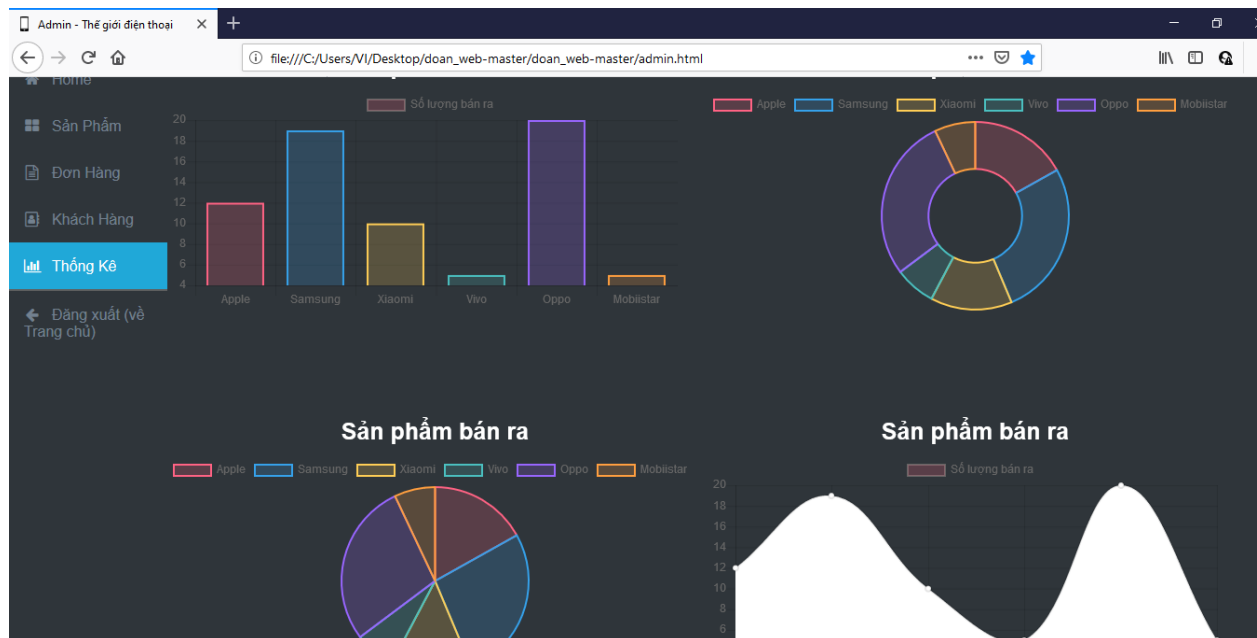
Admin - Thế giới điện thoại

file:///C:/Users/VI/Desktop/doan_web-master/doan_web-master/admin.html

Home

Sản Phẩm

Đơn Hàng

Khách Hàng

Thống Kê

Đăng xuất (về Trang chủ)

Số lượng bán ra

20
18
16
14
12
10
8
6
4

Apple Samsung Xiaomi Vivo Oppo Mobiistar

Apple Samsung Xiaomi Vivo Oppo Mobiistar

Sản phẩm bán ra

Apple Samsung Xiaomi Vivo Oppo Mobiistar

Sản phẩm bán ra

Số lượng bán ra

20
18
16
14
12
10
8
6